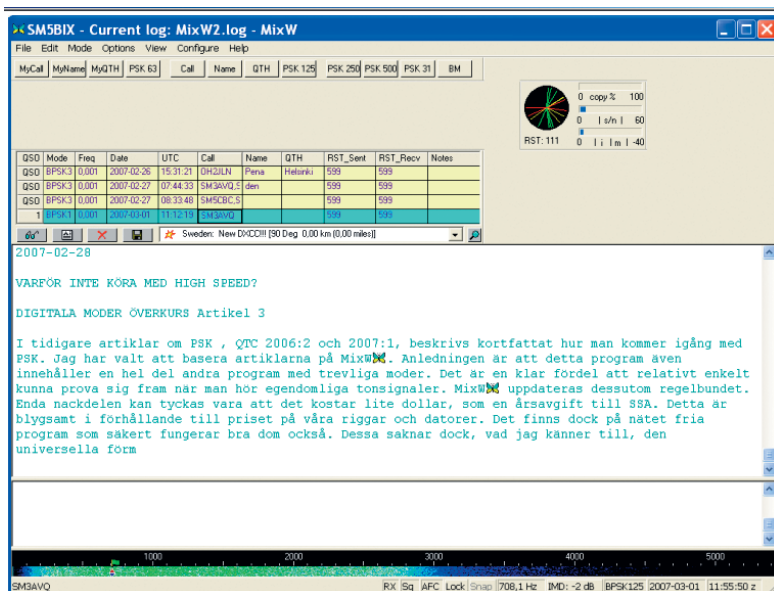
SM5BIX - Current log: MixW2.log - MixW

File Edit Mode Options View Configure Help

MyCall MyName MyQTH PSK 63 Call Name QTH PSK 125 PSK 250 PSK 500 PSK 31 BM

0 copy % 100
0 | s/n | 60
RST: 111 0 | i | m | -40

| QSO | Mode | Freq | Date | UTC | Call | Name | QTH | RST_Sent | RST_Recv | Notes |
|---|---|---|---|---|---|---|---|---|---|---|
| QSO | BPSK3 | 0,001 | 2007-02-26 | 15:31:21 | OH2JLN | Pena | Helsinki | 599 | 599 | |
| QSO | BPSK3 | 0,001 | 2007-02-27 | 07:44:33 | SM3AVQ,S | den | | 599 | 599 | |
| QSO | BPSK3 | 0,001 | 2007-02-27 | 08:33:48 | SM5CBC,S | | | 599 | 599 | |
| 1 | BPSK1 | 0,001 | 2007-03-01 | 11:12:19 | SM3AVQ | | | 599 | 599 | |

Sweden: New DXCC!!! [90 Deg 0,00 km (0,00 miles)]

2007-02-28

VARFÖR INTE KÖRA MED HIGH SPEED?

DIGITALA MODER ÖVERKURS Artikel 3

I tidigare artiklar om PSK , QTC 2006:2 och 2007:1, beskrivs kortfattat hur man kommer igång med PSK. Jag har valt att basera artiklarna på MixW. Anledningen är att detta program även innehåller en hel del andra program med trevliga moder. Det är en klar fördel att relativt enkelt kunna prova sig fram när man hör egendomliga tonsignaler. MixW uppdateras dessutom regelbundet. Enda nackdelen kan tyckas vara att det kostar lite dollar, som en årsavgift till SSA. Detta är blygsamt i förhållande till priset på våra riggar och datorer. Det finns dock på nätet fria program som säkert fungerar bra dom också. Dessa saknar dock, vad jag känner till, den universella form

1000 2000 3000 4000 5000

SM3AVQ RX Sq AFC Lock Snap 708,1 Hz IMD: -2 dB BPSK125 2007-03-01 11:55:50 z